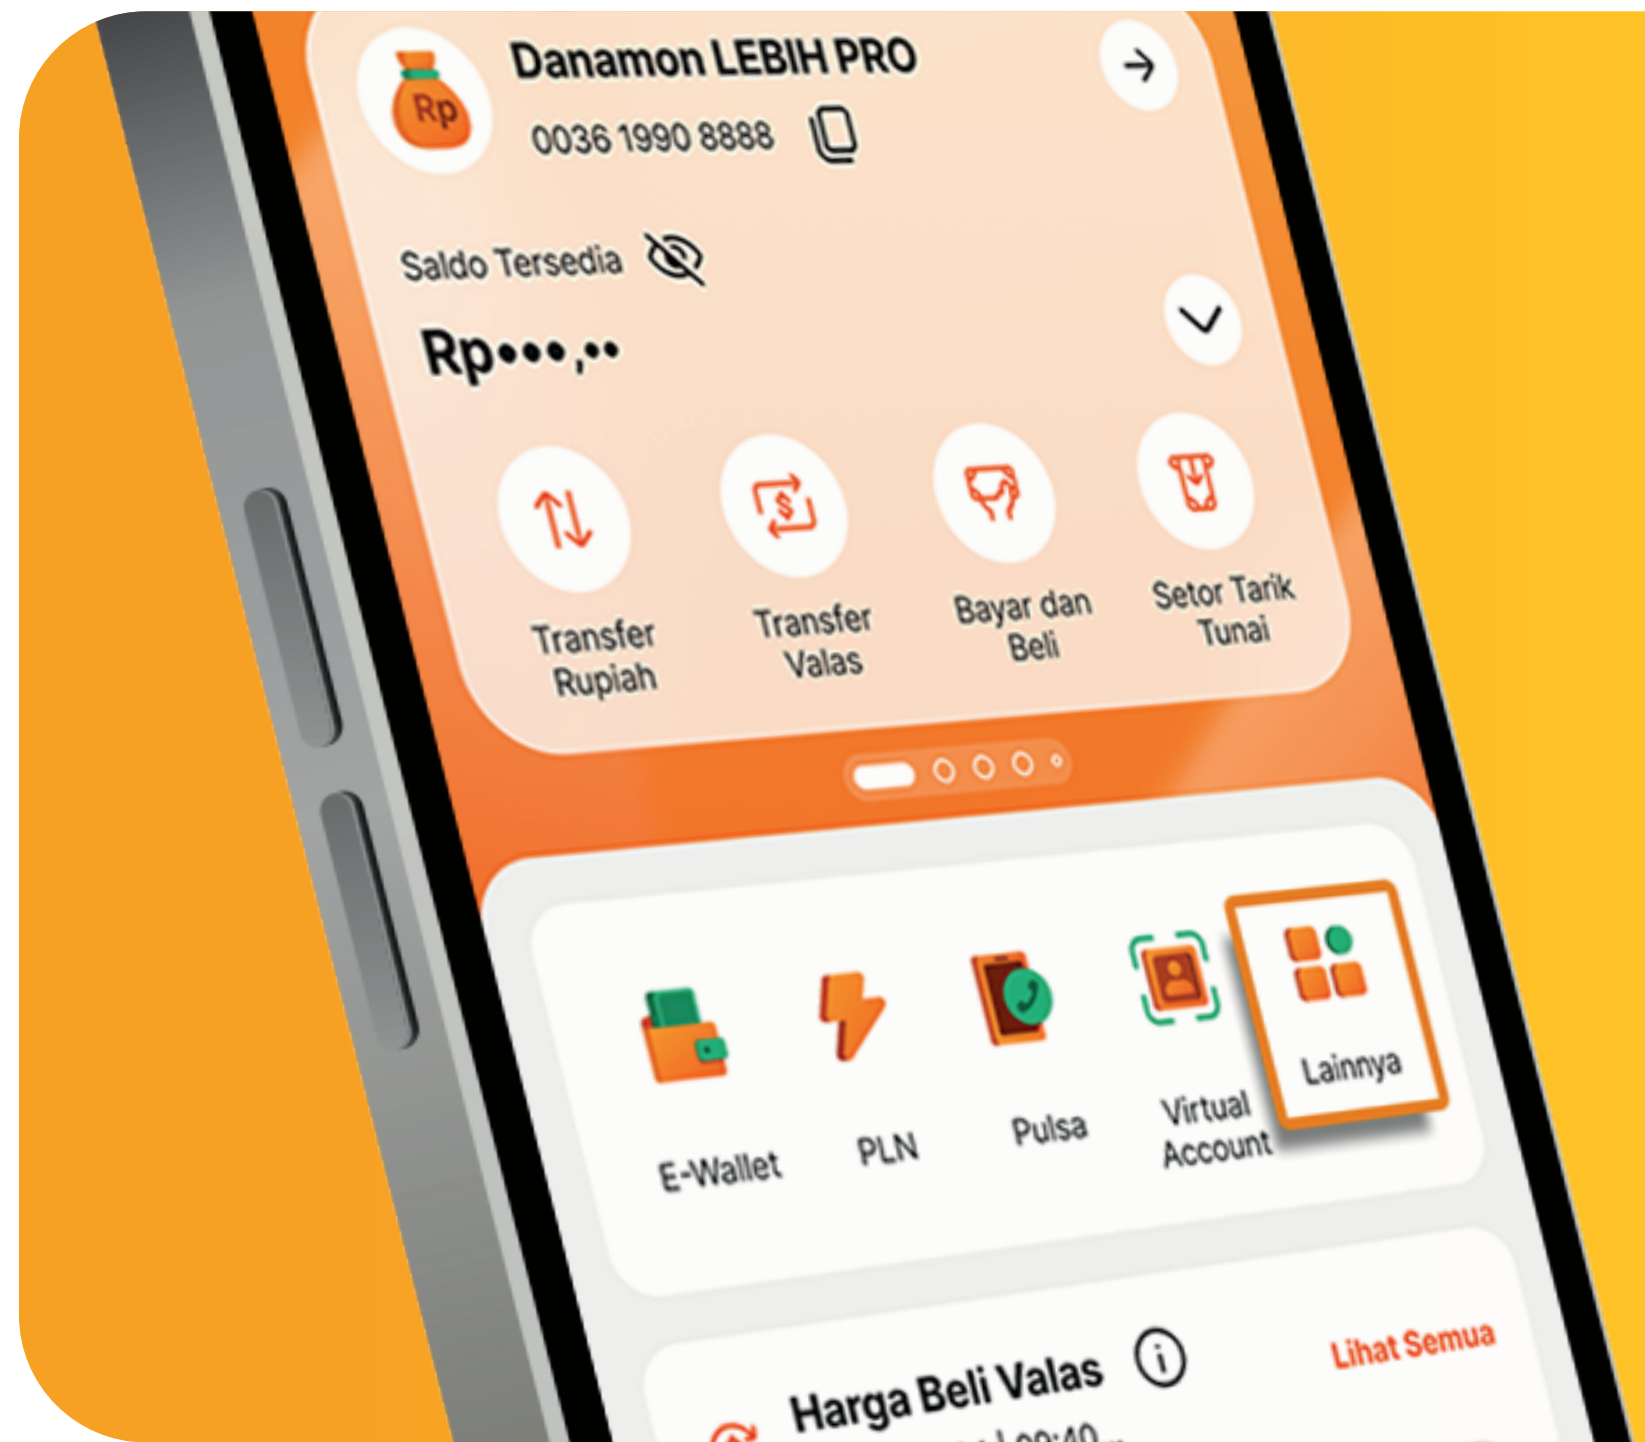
Rp

Danamon LEBIH PRO

0036 1990 8888

Saldo Tersedia

Rp•••,••

Transfer Rupiah

Transfer Valas

Bayar dan Beli

Setor Tarik Tunai

E-Wallet

PLN

Pulsa

Virtual Account

Lainnya

Harga Beli Valas

Lihat Semua

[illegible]